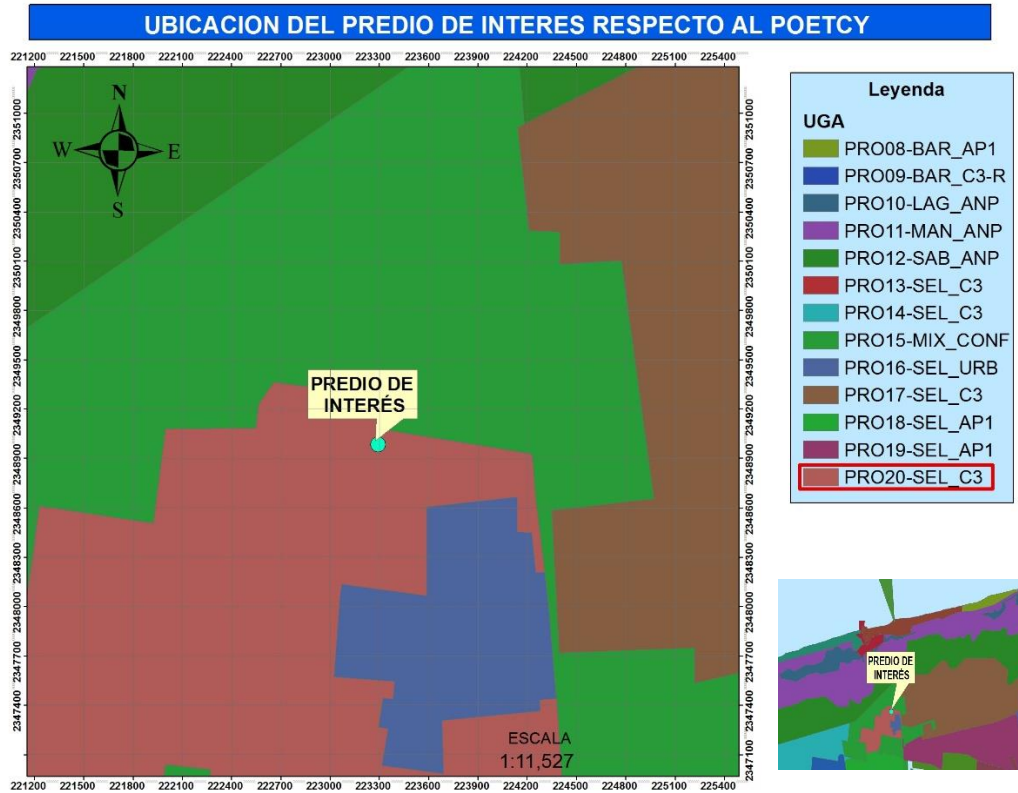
UBICACION DEL PREDIO DE INTERES RESPECTO AL POETCY

221200 221500 221800 222100 222400 222700 223000 223300 223600 223900 224200 224500 224800 225100 225400

2351000 2350700 2350400 2350100 2349800 2349500 2349200 2348900 2348600 2348300 2348000 2347700 2347400 2347100

N
W E
S

PREDIO DE INTERÉS

ESCALA
1:11,527

Leyenda
UGA
PRO08-BAR_AP1
PRO09-BAR_C3-R
PRO10-LAG_ANP
PRO11-MAN_ANP
PRO12-SAB_ANP
PRO13-SEL_C3
PRO14-SEL_C3
PRO15-MIX_CONF
PRO16-SEL_URB
PRO17-SEL_C3
PRO18-SEL_AP1
PRO19-SEL_AP1
PRO20-SEL_C3

PREDIO DE INTERÉS